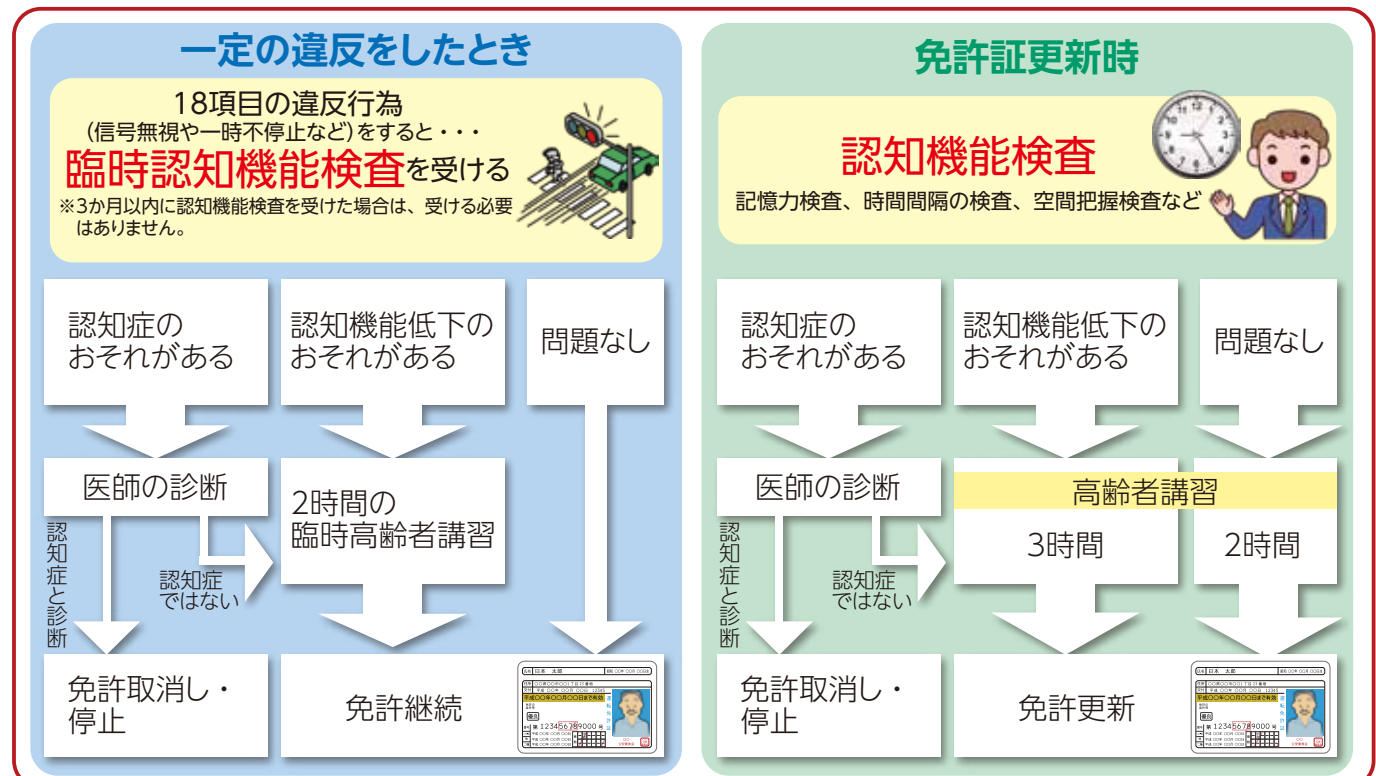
一定の違反をしたとき

18項目の違反行為
(信号無視や一時不停止など)をすると・・・
臨時認知機能検査を受ける
※3か月以内に認知機能検査を受けた場合は、受ける必要はありません。

認知症のおそれがある

認知機能低下のおそれがある

問題なし

医師の診断

2時間の臨時高齢者講習

認知症と診断

認知症ではない

免許取消し・停止

免許継続

免許証更新時

認知機能検査
記憶力検査、時間間隔の検査、空間把握検査など

認知症のおそれがある

認知機能低下のおそれがある

問題なし

医師の診断

高齢者講習

3時間

2時間

認知症と診断

認知症ではない

免許取消し・停止

免許更新